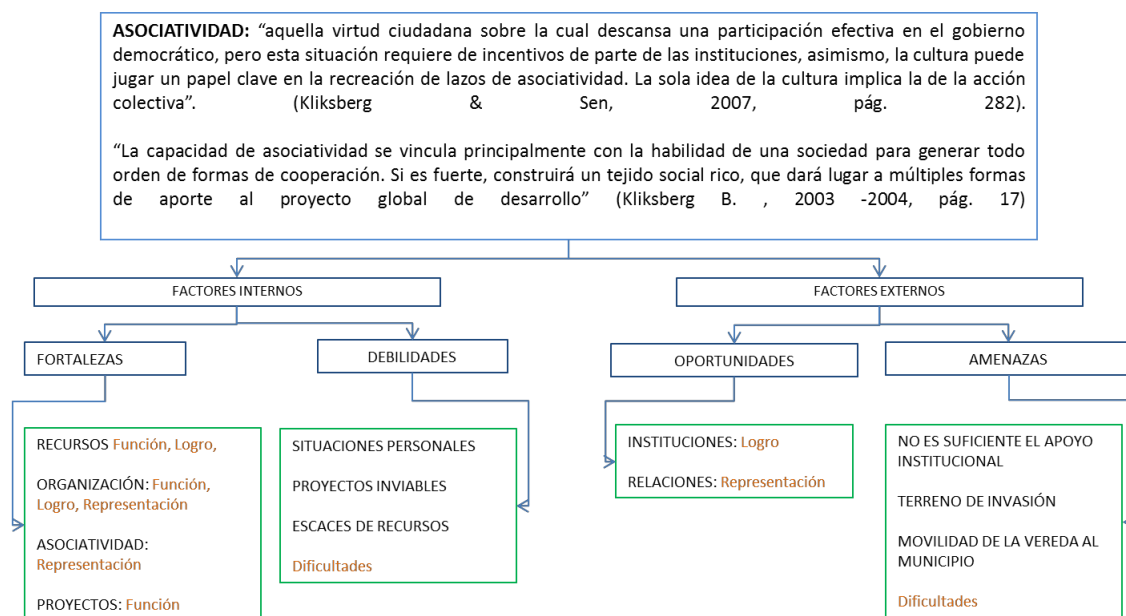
**ASOCIATIVIDAD:** “aquella virtud ciudadana sobre la cual descansa una participación efectiva en el gobierno democrático, pero esta situación requiere de incentivos de parte de las instituciones, asimismo, la cultura puede jugar un papel clave en la recreación de lazos de asociatividad. La sola idea de la cultura implica la de la acción colectiva”. (Kliksberg & Sen, 2007, pág. 282).

“La capacidad de asociatividad se vincula principalmente con la habilidad de una sociedad para generar todo orden de formas de cooperación. Si es fuerte, construirá un tejido social rico, que dará lugar a múltiples formas de aporte al proyecto global de desarrollo” (Kliksberg B. , 2003 -2004, pág. 17)

FACTORES INTERNOS

FACTORES EXTERNOS

FORTALEZAS

DEBILIDADES

OPORTUNIDADES

AMENAZAS

RECURSOS Función, Logro,

ORGANIZACIÓN: Función, Logro, Representación

ASOCIATIVIDAD: Representación

PROYECTOS: Función

SITUACIONES PERSONALES

PROYECTOS INVIABLES

ESCACES DE RECURSOS

Dificultades

INSTITUCIONES: Logro

RELACIONES: Representación

NO ES SUFICIENTE EL APOYO INSTITUCIONAL

TERRENO DE INVASIÓN

MOVILIDAD DE LA VEREDA AL MUNICIPIO

Dificultades